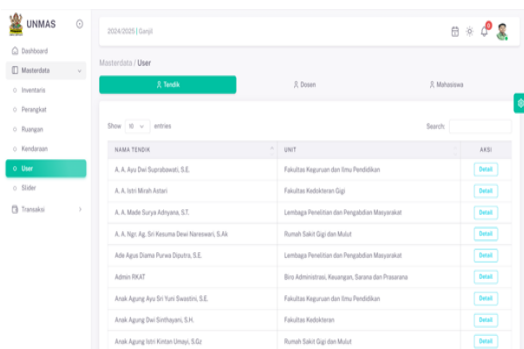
UNMAS

Dashboard
Masterdata
Inventaris
Perangkat
Ruangan
Kendaraan
User
Slider
Transaksi

2024/2025 | Genjil

0

Masterdata / User

Tendik
Dosen
Mahasiswa

Show 10 entries

Search:

| NAMA TENDIK | UNIT | AKSI |
|---|---|---|
| A. A. Ayu Dwi Suprabawati, S.E. | Fakultas Keguruan dan Ilmu Pendidikan | Detail |
| A. A. Istri Mirah Astari | Fakultas Kedokteran Gigi | Detail |
| A. A. Made Surya Adnyana, S.T. | Lembaga Penelitian dan Pengabdian Masyarakat | Detail |
| A. A. Ngr. Ag. Sri Kesuma Dewi Nareswari, S.Ak | Rumah Sakit Gigi dan Mulut | Detail |
| Ade Agus Diama Purwa Diputra, S.E. | Lembaga Penelitian dan Pengabdian Masyarakat | Detail |
| Admin RKAT | Biro Administrasi, Keuangan, Sarana dan Prasarana | Detail |
| Anak Agung Ayu Sri Yum Swastini, S.E. | Fakultas Keguruan dan Ilmu Pendidikan | Detail |
| Anak Agung Dwi Sinthayani, S.H. | Fakultas Kedokteran | Detail |
| Anak Agung Istri Kintan Umayi, S.Gz | Rumah Sakit Gigi dan Mulut | Detail |